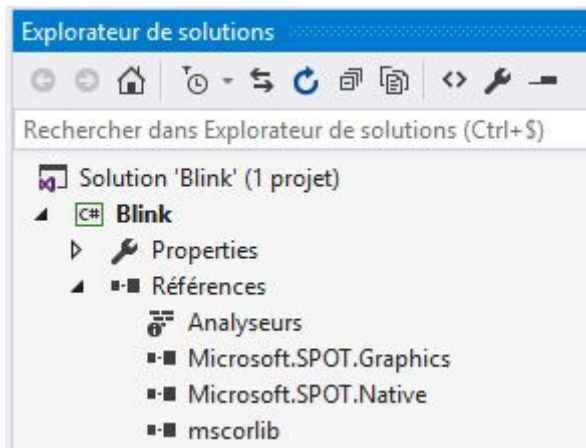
Explorateur de solutions

Rechercher dans Explorateur de solutions (Ctrl+$)

Solution 'Blink' (1 projet)

C# Blink

Properties

Références

Analyseurs

Microsoft.SPOT.Graphics

Microsoft.SPOT.Native

mscorlib